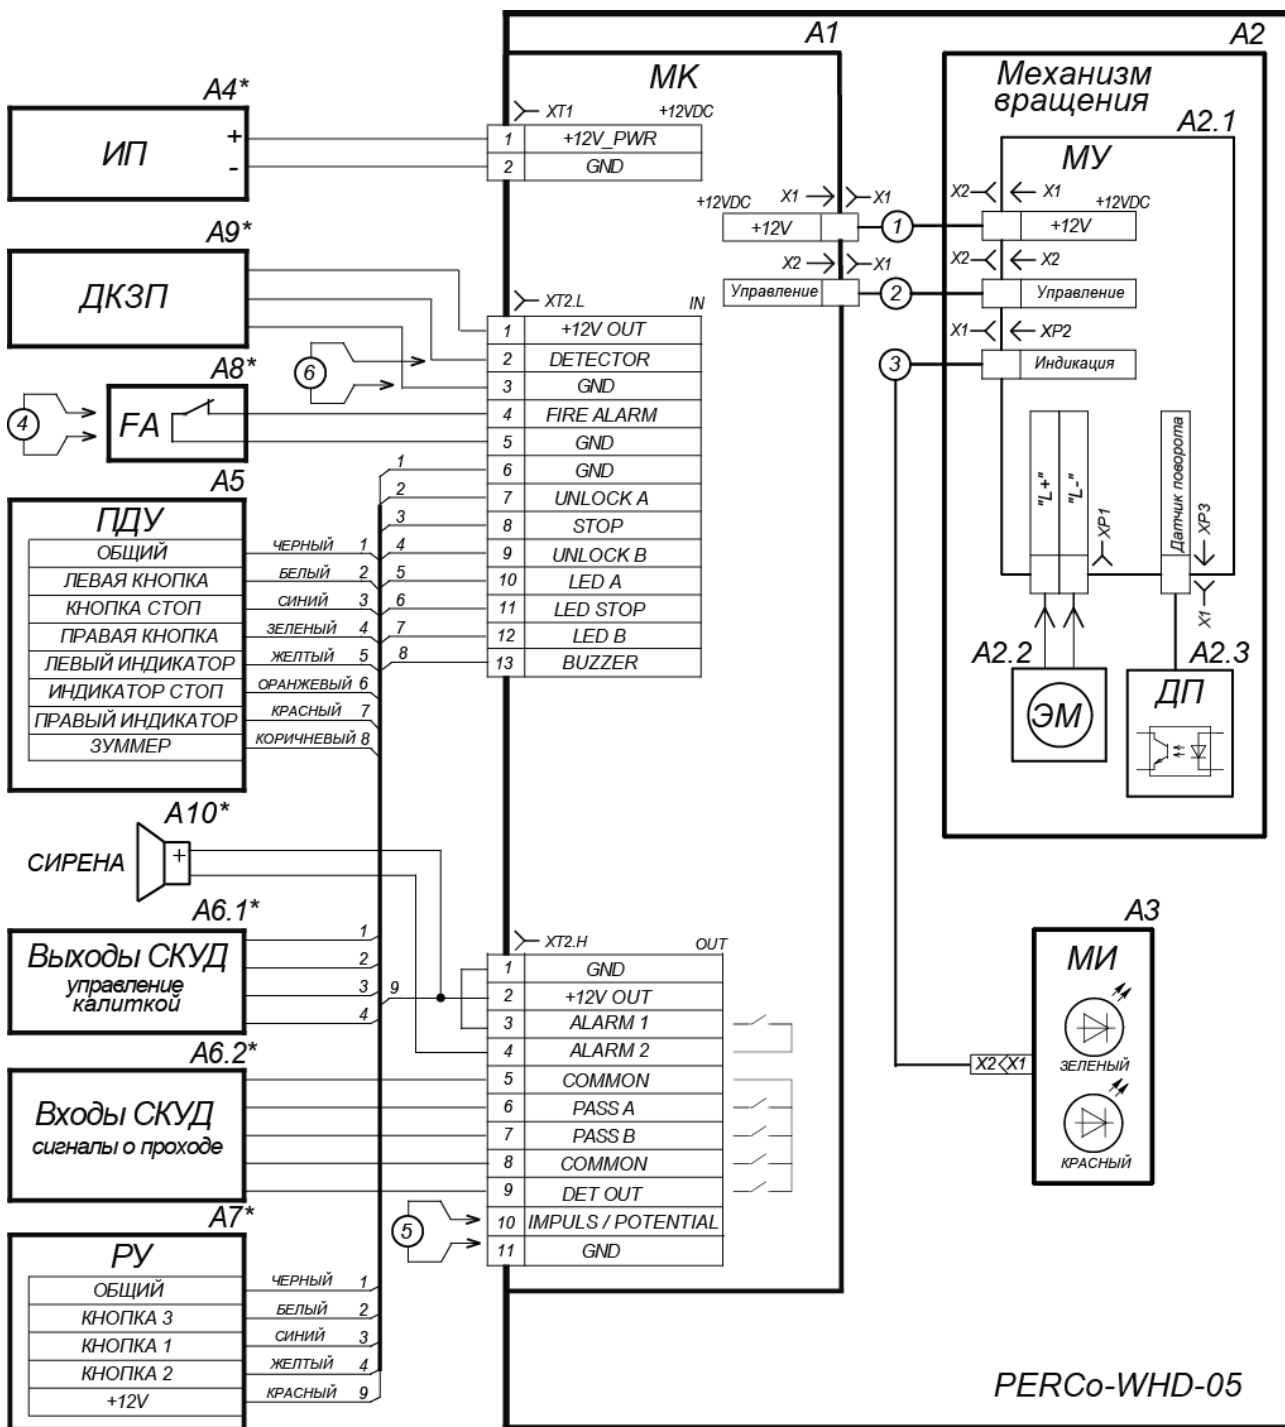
A1
A2
МК
Механизм вращения
A2.1
A4*
ИП
+
-
XT1
+12VDC
| 1 | +12V_PWR |
|---|---|
| 2 | GND |

МУ
X1
X1
X2
X1
+12VDC
+12VDC
+12V
1
+12V
X2
X1
X2
X2
A9*
ДКЗП
Управление
2
Управление
XT2.L
IN
X1
XP2
3
Индикация
6
A8*
4
FA

| 1 | +12V OUT |
|---|---|
| 2 | DETECTOR |
| 3 | GND |
| 4 | FIRE ALARM |
| 5 | GND |
| 6 | GND |
| 7 | UNLOCK A |
| 8 | STOP |
| 9 | UNLOCK B |
| 10 | LED A |
| 11 | LED STOP |
| 12 | LED B |
| 13 | BUZZER |

1
2
3
4
5
6
7
8
A5
ПДУ
| ОБЩИЙ | ЧЕРНЫЙ | 1 |
|---|---|---|
| ЛЕВАЯ КНОПКА | БЕЛЫЙ | 2 |
| КНОПКА СТОП | СИНИЙ | 3 |
| ПРАВАЯ КНОПКА | ЗЕЛЕНЫЙ | 4 |
| ЛЕВЫЙ ИНДИКАТОР | ЖЕЛТЫЙ | 5 |
| ИНДИКАТОР СТОП | ОРАНЖЕВЫЙ | 6 |
| ПРАВЫЙ ИНДИКАТОР | КРАСНЫЙ | 7 |
| ЗУММЕР | КОРИЧНЕВЫЙ | 8 |

"L+"
"L-"
XP1
Датчик поворота
XP3
X1
A2.2
A2.3
ЭМ
ДП
A10*
СИРЕНА
+
A6.1*
Выходы СКУД
управление калиткой
1
2
3
4
9
XT2.H
OUT
A3
МИ
| 1 | GND |
|---|---|
| 2 | +12V OUT |
| 3 | ALARM 1 |
| 4 | ALARM 2 |
| 5 | COMMON |
| 6 | PASS A |
| 7 | PASS B |
| 8 | COMMON |
| 9 | DET OUT |
| 10 | IMPULS / POTENTIAL |
| 11 | GND |

A6.2*
Входы СКУД
сигналы о проходе
X2
X1
ЗЕЛЕНЫЙ
КРАСНЫЙ
A7*
5
РУ
| ОБЩИЙ | ЧЕРНЫЙ | 1 |
|---|---|---|
| КНОПКА 3 | БЕЛЫЙ | 2 |
| КНОПКА 1 | СИНИЙ | 3 |
| КНОПКА 2 | ЖЕЛТЫЙ | 4 |
| +12V | КРАСНЫЙ | 9 |

PERCo-WHD-05